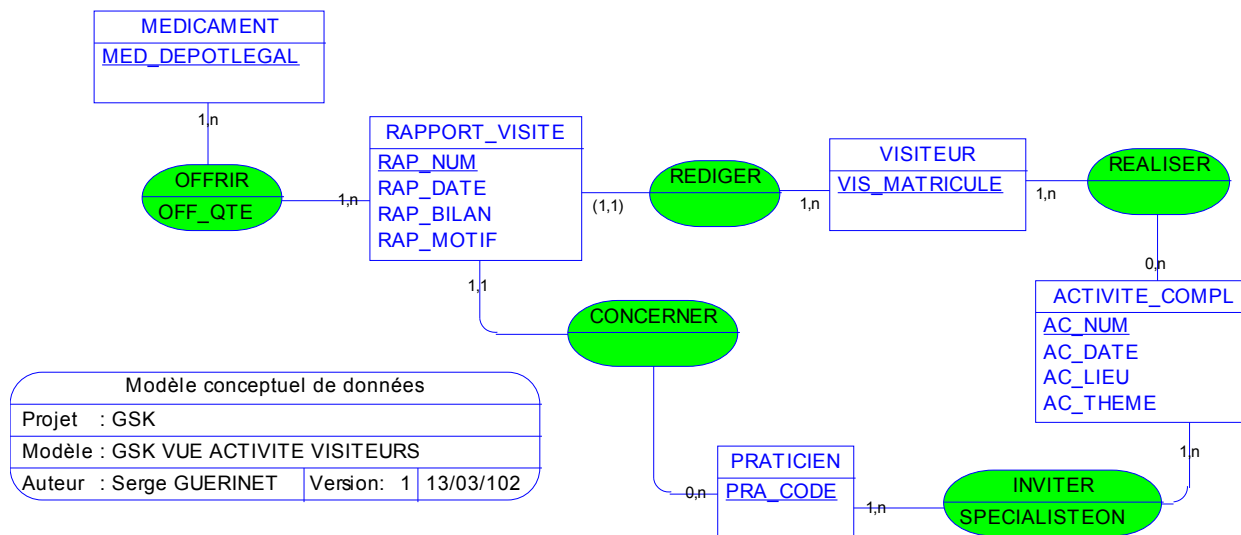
MEDICAMENT
MED_DEPOTLEGAL

1,n

OFFRIR
OFF_QTE

1,n

RAPPORT_VISITE
RAP_NUM
RAP_DATE
RAP_BILAN
RAP_MOTIF

(1,1)

REDIGER

1,n

VISITEUR
VIS_MATRICULE

1,n

REALISER

0,n

ACTIVITE_COMPL
AC_NUM
AC_DATE
AC_LIEU
AC_THEME

1,1

CONCERNER

| Modèle conceptuel de données | | |
|---|---|---|
| Projet : GSK | | |
| Modèle : GSK VUE ACTIVITE VISITEURS | | |
| Auteur : Serge GUERINET | Version: 1 | 13/03/102 |

0,n

PRATICIEN
PRA_CODE

1,n

INVITER
SPECIALISTEON

1,n